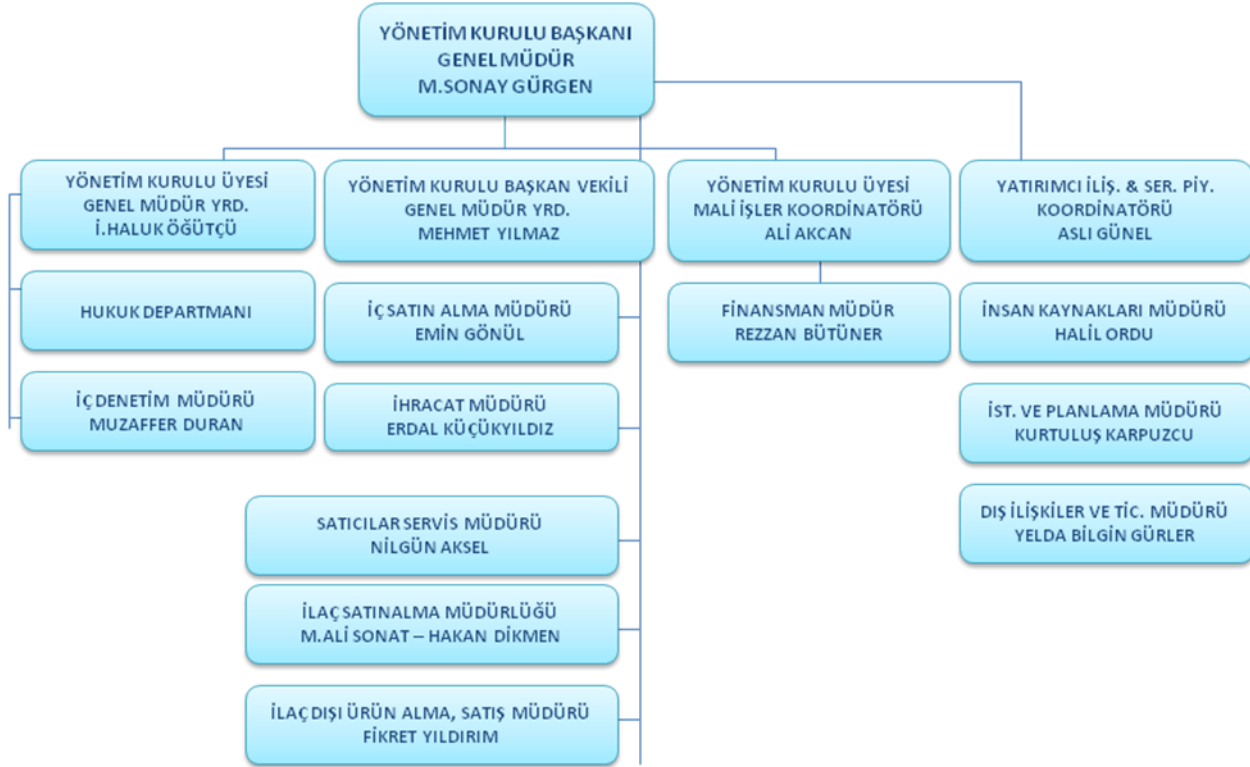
YÖNETİM KURULU BAŞKANI
GENEL MÜDÜR
M.SONAY GÜRGEN

YÖNETİM KURULU ÜYESİ
GENEL MÜDÜR YRD.
İ.HALUK ÖĞÜTÇÜ

HUKUK DEPARTMANI

İÇ DENETİM MÜDÜRÜ
MUZAFFER DURAN

YÖNETİM KURULU BAŞKAN VEKİLİ
GENEL MÜDÜR YRD.
MEHMET YILMAZ

İÇ SATIN ALMA MÜDÜRÜ
EMİN GÖNÜL

İHRACAT MÜDÜRÜ
ERDAL KÜÇÜKYILDIZ

SATICILAR SERVİS MÜDÜRÜ
NİLGÜN AKSEL

İLAÇ SATINALMA MÜDÜRLÜĞÜ
M.ALİ SONAT – HAKAN DİKMEN

İLAÇ DIŞI ÜRÜN ALMA, SATIŞ MÜDÜRÜ
FİKRET YILDIRIM

YÖNETİM KURULU ÜYESİ
MALİ İŞLER KOORDİNATÖRÜ
ALİ AKCAN

FİNANSMAN MÜDÜR
REZZAN BÜTÜNER

YATIRIMCI İLİŞ. & SER. PİY.
KOORDİNATÖRÜ
ASLI GÜNEL

İNSAN KAYNAKLARI MÜDÜRÜ
HALİL ORDU

İST. VE PLANLAMA MÜDÜRÜ
KURTULUŞ KARPUZCU

DIŞ İLİŞKİLER VE TİC. MÜDÜRÜ
YELDA BİLGİN GÜRLER